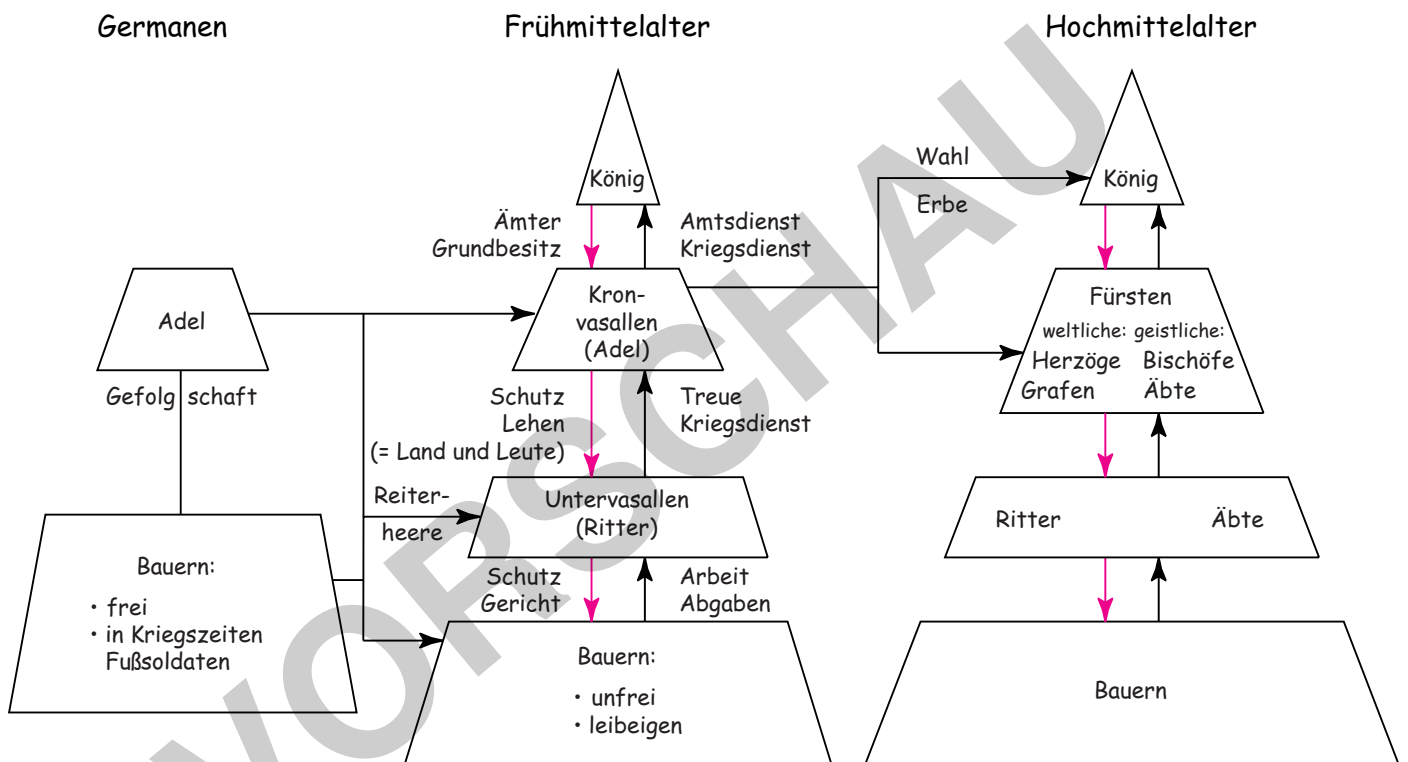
Germanen

Frühmittelalter

Hochmittelalter

König

Ämter
Grundbesitz

Amtsdienst
Kriegsdienst

Wahl

Erbe

König

Adel

Kronvasallen
(Adel)

Fürsten
weltliche: geistliche:
Herzöge Bischöfe
Grafen Äbte

Gefolg schaft

Schutz
Lehen
(= Land und Leute)

Treue
Kriegsdienst

Reiterheere

Untervasallen
(Ritter)

Ritter

Äbte

Bauern:
• frei
• in Kriegszeiten Fußsoldaten

Schutz
Gericht

Arbeit
Abgaben

Bauern:
• unfrei
• leibeigen

Bauern

VORSCHAU